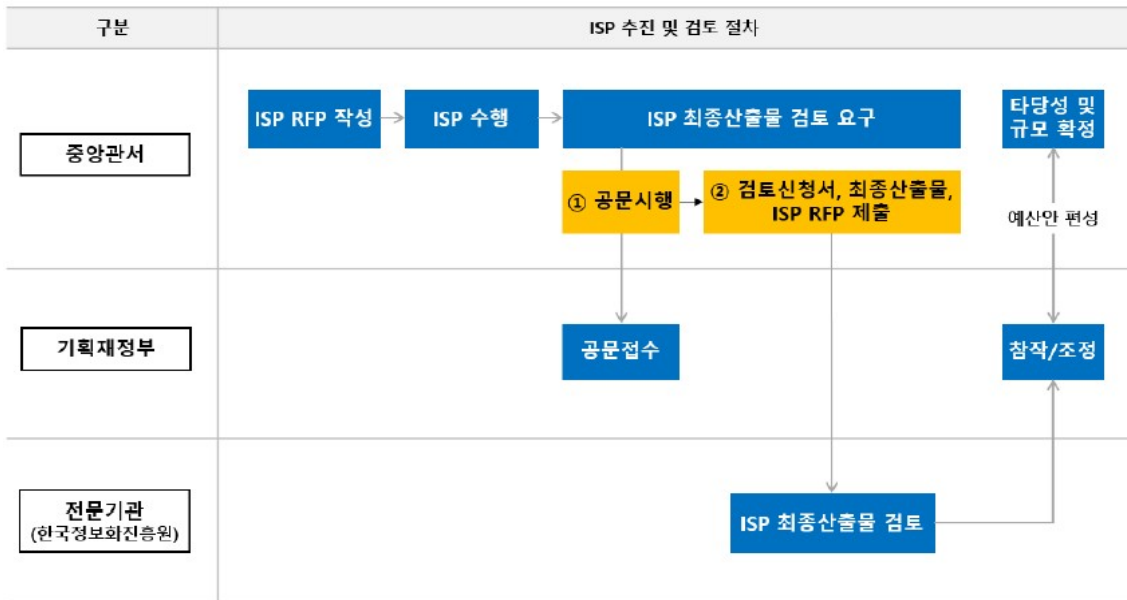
| 구분 | ISP 추진 및 검토 절차 |
|---|---|
| 중앙관서 | ISP RFP 작성 → ISP 수행 → ISP 최종산출물 검토 요구 / ① 공문시행 → ② 검토신청서, 최종산출물, ISP RFP 제출 / 타당성 및 규모 확정 / 예산안 편성 |
| 기획재정부 | 공문접수 / 참작/조정 |
| 전문기관 (한국정보화진흥원) | ISP 최종산출물 검토 |